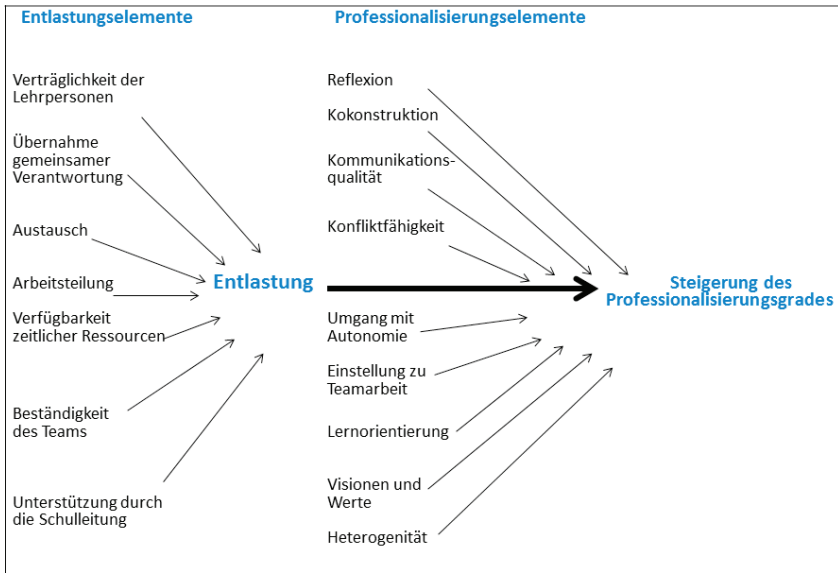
Entlastungselemente

Professionalisierungselemente

Verträglichkeit der Lehrpersonen

Übernahme gemeinsamer Verantwortung

Austausch

Arbeitsteilung

Verfügbarkeit zeitlicher Ressourcen

Beständigkeit des Teams

Unterstützung durch die Schulleitung

Entlastung

Reflexion

Kokonstruktion

Kommunikationsqualität

Konfliktfähigkeit

Umgang mit Autonomie

Einstellung zu Teamarbeit

Lernorientierung

Visionen und Werte

Heterogenität

Steigerung des Professionalisierungsgrades